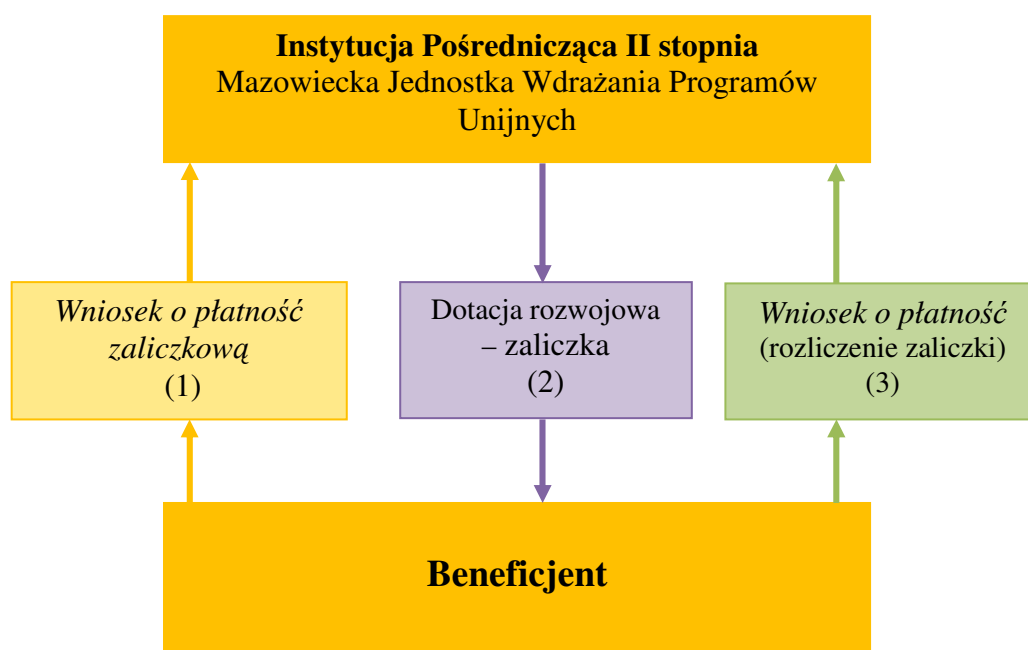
**Instytucja Pośrednicząca II stopnia**
Mazowiecka Jednostka Wdrażania Programów Unijnych

*Wniosek o płatność zaliczkową*
(1)

Dotacja rozwojowa – zaliczka
(2)

*Wniosek o płatność*
(rozliczenie zaliczki)
(3)

**Beneficjent**